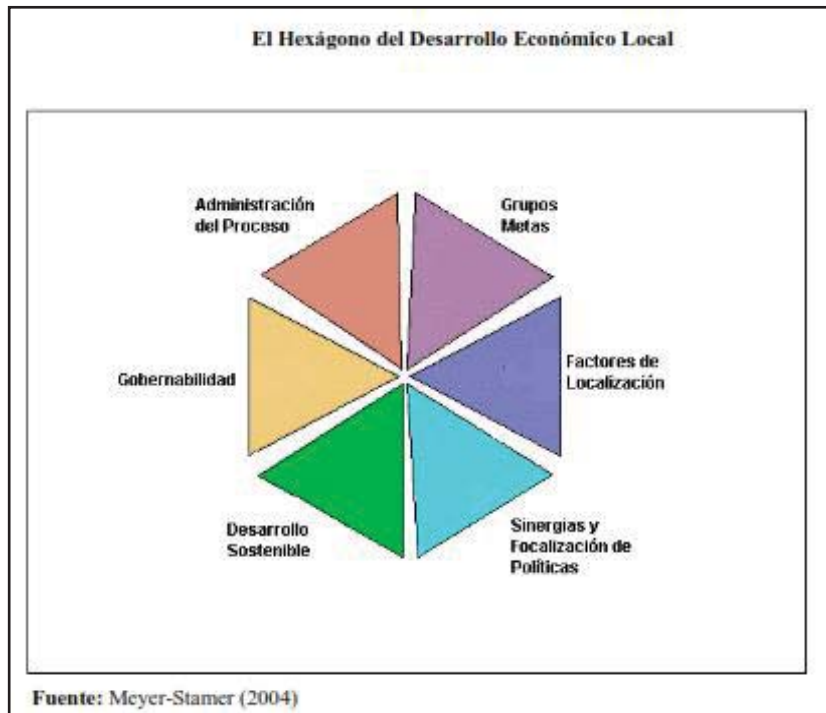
El Hexágono del Desarrollo Económico Local

Administración del Proceso

Grupos Metas

Gobernabilidad

Factores de Localización

Desarrollo Sostenible

Sinergias y Focalización de Políticas

**Fuente:** Meyer-Stamer (2004)